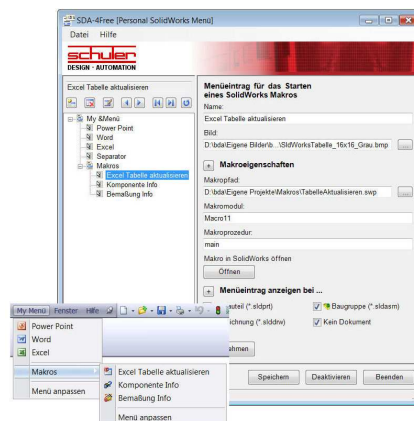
SDA-4Free [Personal SolidWorks Menü]

Datei Hilfe

schuler
DESIGN · AUTOMATION

Excel Tabelle aktualisieren

My &Menü
Power Point
Word
Excel
Separator
Makros
Excel Tabelle aktualisieren
Komponente Info
Bemaßung Info

Menüeintrag für das Starten eines SolidWorks Makros

Name:
Excel Tabelle aktualisieren

Bild:
D:\bda\Eigene Bilder\b...\StdWorksTabelle_16x16_Grau.bmp

Makroeigenschaften

Makropfad:
D:\bda\Eigene Projekte\Makros\TabelleAktualisieren.swp

Makromodul:
Macro11

Makroprozedur:
main

Makro in SolidWorks öffnen
Öffnen

Menüeintrag anzeigen bei ...

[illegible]uteil (*.sldprt)
Baugruppe (*.sldasm)
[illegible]ichnung (*.slddrw)
Kein Dokument

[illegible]ahmen

Speichern Deaktivieren Beenden

My Menü Fenster Hilfe

Power Point
Word
Excel
Makros
Menü anpassen

Excel Tabelle aktualisieren
Komponente Info
Bemaßung Info
Menü anpassen